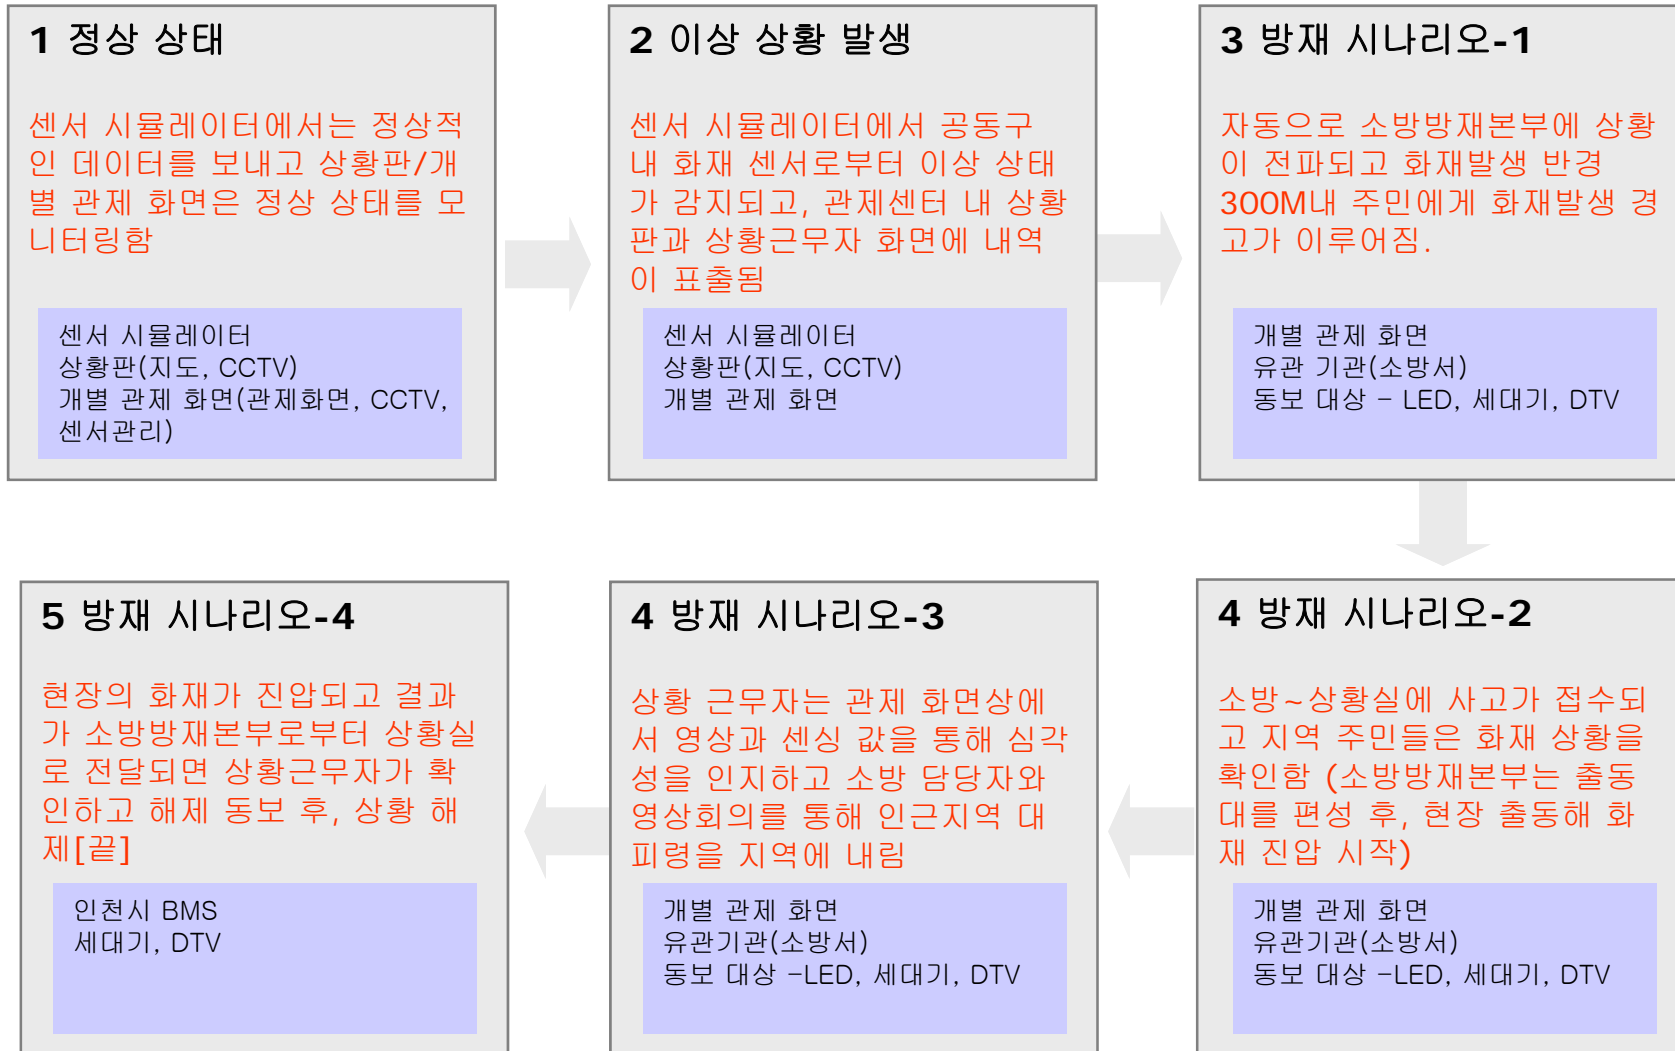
1 정상 상태

센서 시뮬레이터에서는 정상적인 데이터를 보내고 상황판/개별 관제 화면은 정상 상태를 모니터링함

센서 시뮬레이터
상황판(지도, CCTV)
개별 관제 화면(관제화면, CCTV, 센서관리)

2 이상 상황 발생

센서 시뮬레이터에서 공동구 내 화재 센서로부터 이상 상태가 감지되고, 관제센터 내 상황판과 상황근무자 화면에 내역이 표출됨

센서 시뮬레이터
상황판(지도, CCTV)
개별 관제 화면

3 방재 시나리오-1

자동으로 소방방재본부에 상황이 전파되고 화재발생 반경 300M내 주민에게 화재발생 경고가 이루어짐.

개별 관제 화면
유관 기관(소방서)
동보 대상 – LED, 세대기, DTV

5 방재 시나리오-4

현장의 화재가 진압되고 결과가 소방방재본부로부터 상황실로 전달되면 상황근무자가 확인하고 해제 동보 후, 상황 해제[끝]

인천시 BMS
세대기, DTV

4 방재 시나리오-3

상황 근무자는 관제 화면상에서 영상과 센싱 값을 통해 심각성을 인지하고 소방 담당자와 영상회의를 통해 인근지역 대피령을 지역에 내림

개별 관제 화면
유관기관(소방서)
동보 대상 –LED, 세대기, DTV

4 방재 시나리오-2

소방~상황실에 사고가 접수되고 지역 주민들은 화재 상황을 확인함 (소방방재본부는 출동대를 편성 후, 현장 출동해 화재 진압 시작)

개별 관제 화면
유관기관(소방서)
동보 대상 –LED, 세대기, DTV